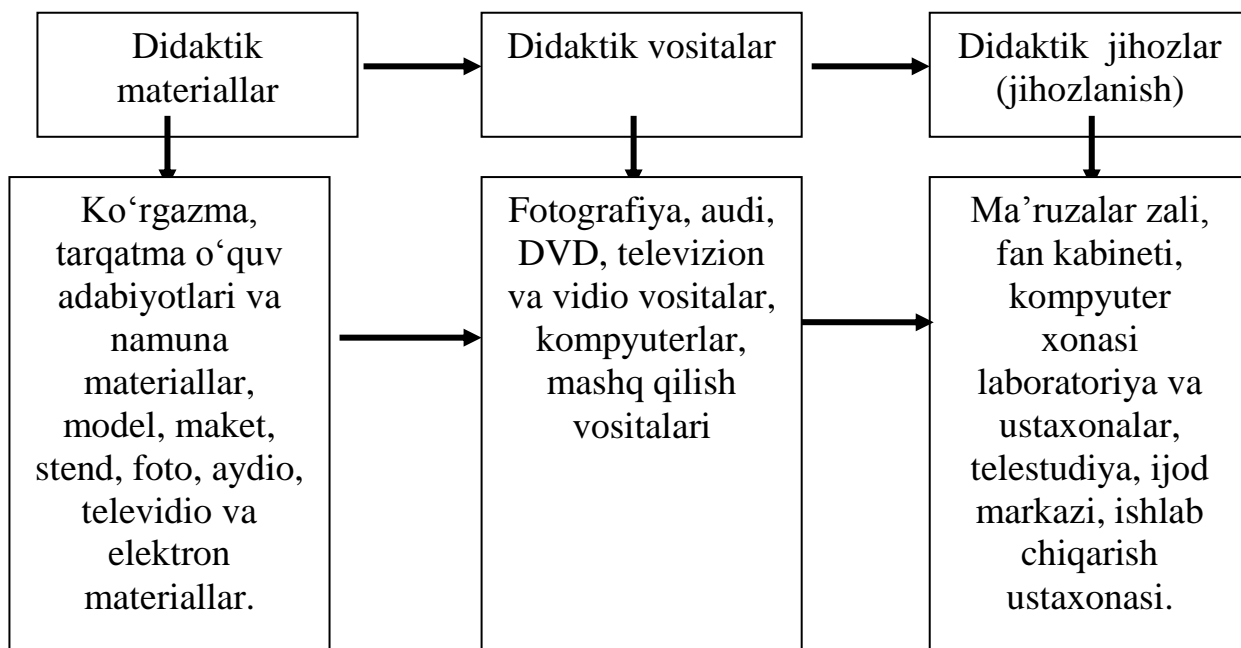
Didaktik materiallar

Didaktik vositalar

Didaktik jihozlar (jihozlanish)

Ko‘rgazma, tarqatma o‘quv adabiyotlari va namuna materiallar, model, maket, stend, foto, aydio, televidio va elektron materiallar.

Fotografiya, audi, DVD, televizion va vidio vositalar, kompyuterlar, mashq qilish vositalari

Ma’ruzalar zali, fan kabineti, kompyuter xonasi laboratoriya va ustaxonalar, telestudiya, ijod markazi, ishlab chiqarish ustaxonasi.